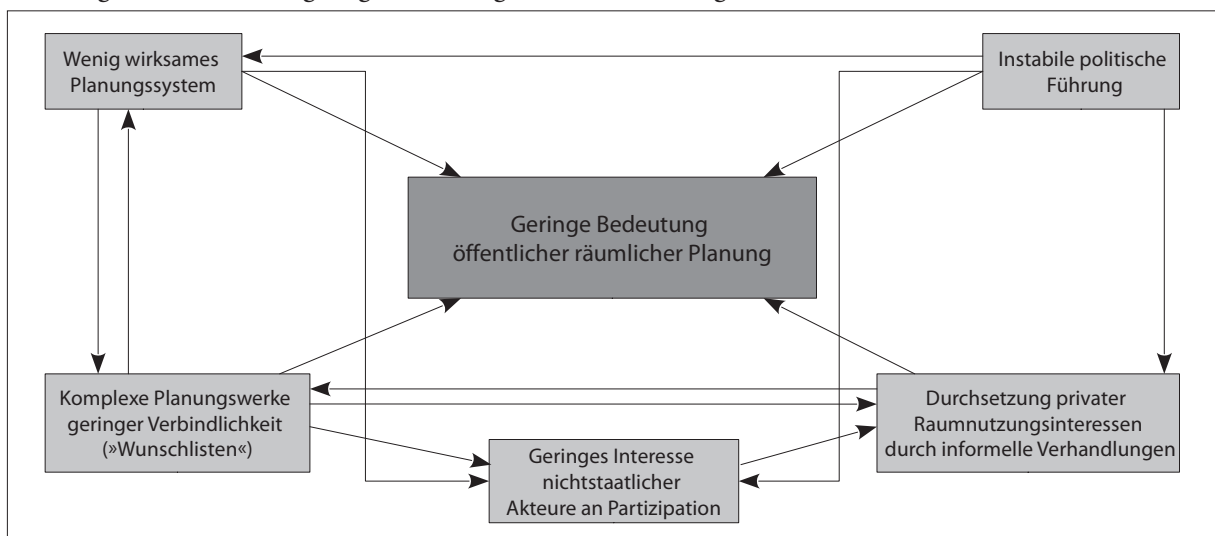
Wenig wirksames Planungssystem

Instabile politische Führung

Geringe Bedeutung öffentlicher räumlicher Planung

Komplexe Planungswerke geringer Verbindlichkeit (»Wunschlisten«)

Durchsetzung privater Raumnutzungsinteressen durch informelle Verhandlungen

Geringes Interesse nichtstaatlicher Akteure an Partizipation